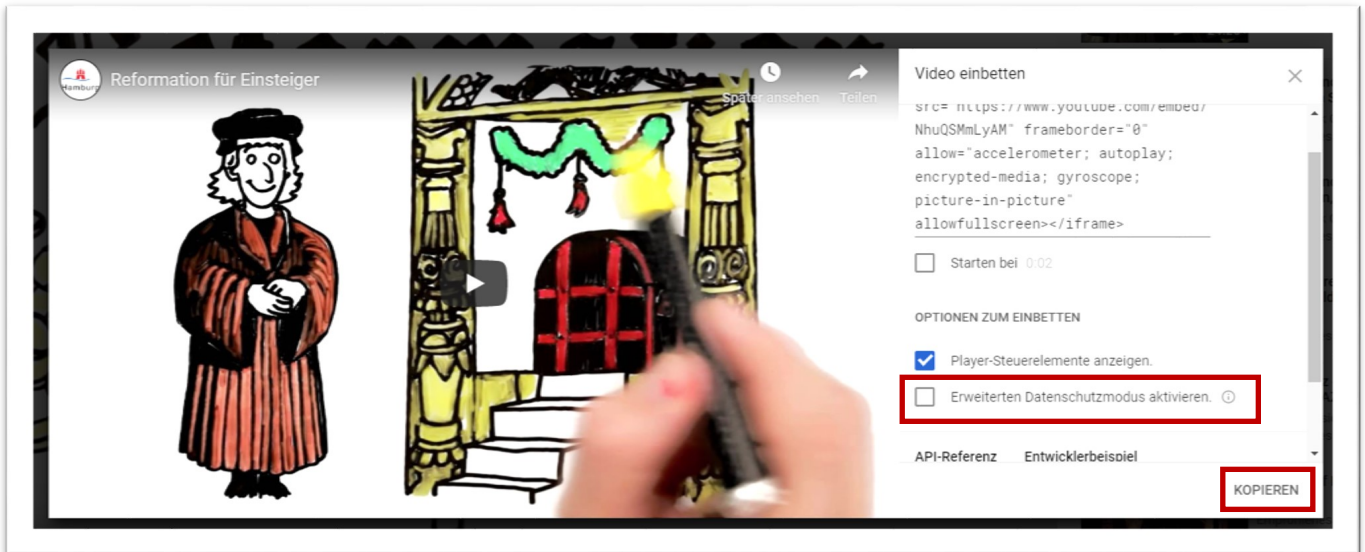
Hamburg

Reformation für Einsteiger

Später ansehen

Teilen

Video einbetten

src="https://www.youtube.com/embed/NhuQSMmLyAM" frameborder="0" allow="accelerometer; autoplay; encrypted-media; gyroscope; picture-in-picture" allowfullscreen></iframe>

Starten bei 0:02

OPTIONEN ZUM EINBETTEN

Player-Steuerelemente anzeigen.

Erweiterten Datenschutzmodus aktivieren.

API-Referenz

Entwicklerbeispiel

KOPIEREN